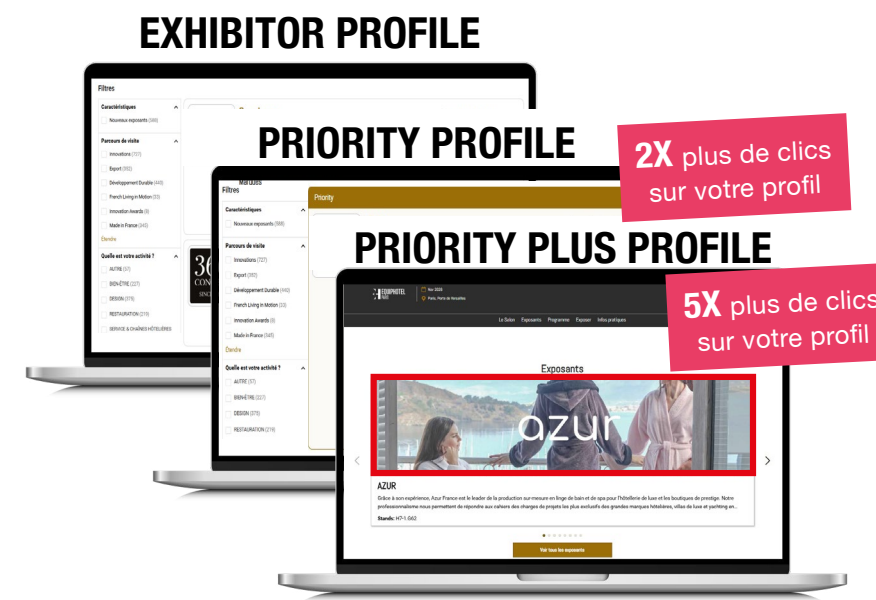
EXHIBITOR PROFILE

Filtres

Caractéristiques

Nouveaux exposants (588)

Parcours de visite

Innovations (727)

Export (392)

Développement Durable (448)

French Living in Motion (33)

Innovation Awards (8)

Made in France (345)

Étendre

Quelle est votre activité ?

AUTRE (57)

BIEN-ÊTRE (227)

DESIGN (378)

RESTAURATION (219)

SERVICE & CHAÎNES HÔTELIÈRES

PRIORITY PROFILE

2X plus de clics sur votre profil

Marques

Filtres

Priority

Caractéristiques

Nouveaux exposants (588)

Parcours de visite

Innovations (727)

Export (392)

Développement Durable (448)

French Living in Motion (33)

Innovation Awards (8)

Made in France (345)

Étendre

Quelle est votre activité ?

AUTRE (57)

BIEN-ÊTRE (227)

DESIGN (378)

RESTAURATION (219)

PRIORITY PLUS PROFILE

5X plus de clics sur votre profil

EQUIPHOTEL PARIS

Nov 2026

Paris, Porte de Versailles

Le Salon Exposants Programme Exposer Infos pratiques

Exposants

azur

AZUR

Grâce à son expérience, Azur France est le leader de la production sur-mesure en linge de bain et de spa pour l'hôtellerie de luxe et les boutiques de prestige. Notre professionnalisme nous permettent de répondre aux cahiers des charges de projets les plus exclusifs des grandes marques hôtelières, villas de luxe et yachting en...

Stands: H7-1 G62

Voir tous les exposants